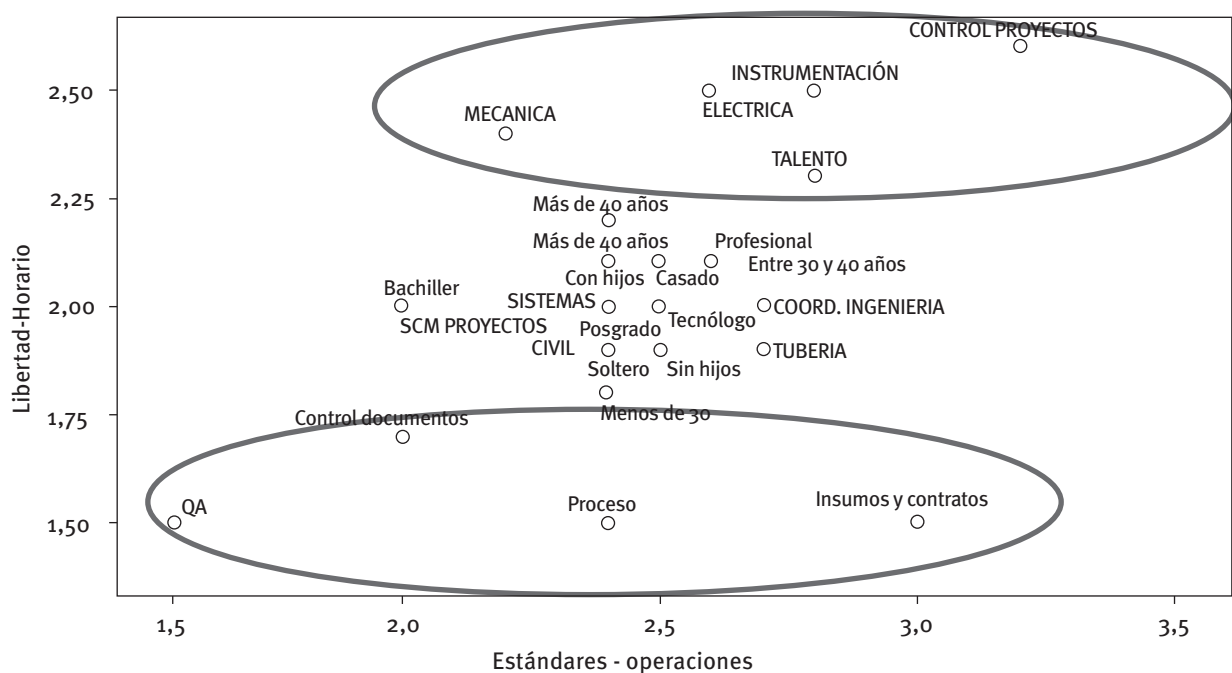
CONTROL PROYECTOS
INSTRUMENTACIÓN
ELECTRICA
MECANICA
TALENTO
Más de 40 años
Más de 40 años
Profesional
Con hijos
Casado
Entre 30 y 40 años
Bachiller
SISTEMAS
COORD. INGENIERIA
SCM PROYECTOS
Posgrado
Tecnólogo
CIVIL
TUBERIA
Soltero
Sin hijos
Menos de 30
Control documentos
QA
Proceso
Insumos y contratos

Libertad-Horario
2,50
2,25
2,00
1,75
1,50

1,5
2,0
2,5
3,0
3,5
Estándares - operaciones